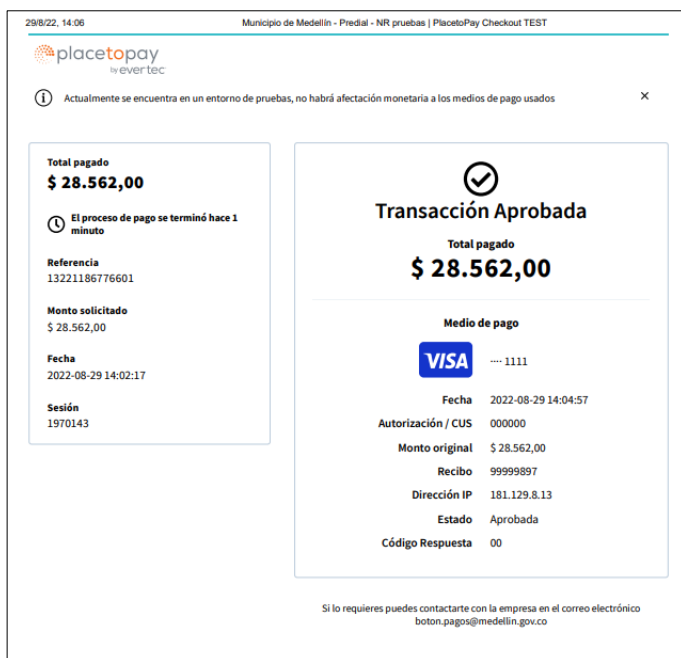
29/8/22, 14:06 Municipio de Medellín - Predial - NR pruebas | PlacetoPay Checkout TEST

placetopay by evertec

Actualmente se encuentra en un entorno de pruebas, no habrá afectación monetaria a los medios de pago usados ×

Total pagado
$ 28.562,00

El proceso de pago se terminó hace 1 minuto

Referencia
13221186776601

Monto solicitado
$ 28.562,00

Fecha
2022-08-29 14:02:17

Sesión
1970143

Transacción Aprobada

Total pagado
$ 28.562,00

Medio de pago

VISA ···· 1111

| | |
|---|---|
| Fecha | 2022-08-29 14:04:57 |
| Autorización / CUS | 000000 |
| Monto original | $ 28.562,00 |
| Recibo | 99999897 |
| Dirección IP | 181.129.8.13 |
| Estado | Aprobada |
| Código Respuesta | 00 |

Si lo requieres puedes contactarte con la empresa en el correo electrónico boton.pagos@medellin.gov.co